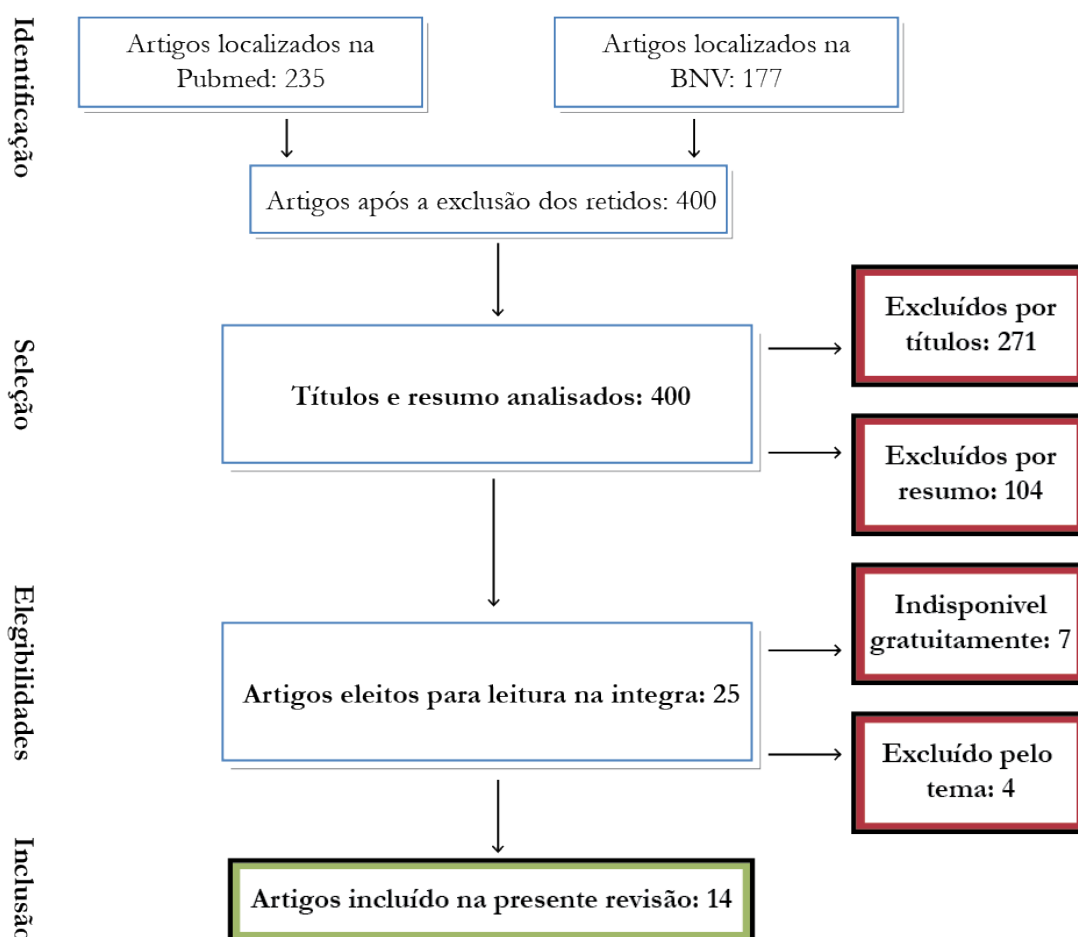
Identificação

Artigos localizados na Pubmed: 235

Artigos localizados na BNV: 177

Artigos após a exclusão dos retidos: 400

Seleção

Títulos e resumo analisados: 400

Excluídos por títulos: 271

Excluídos por resumo: 104

Elegibilidades

Artigos eleitos para leitura na integra: 25

Indisponivel gratuitamente: 7

Excluído pelo tema: 4

Inclusão

Artigos incluído na presente revisão: 14